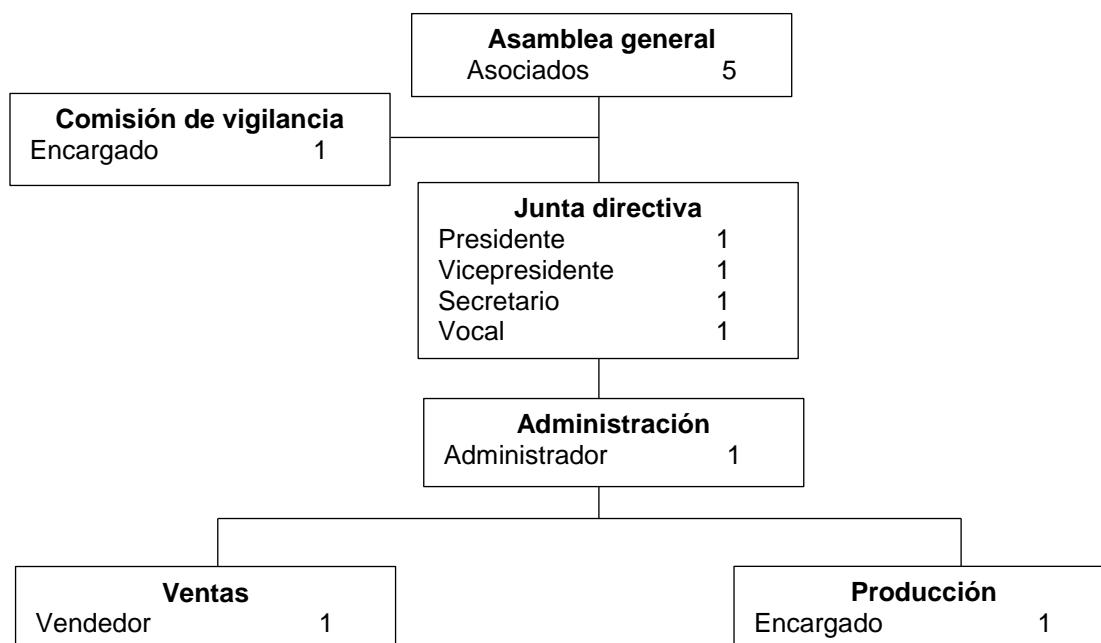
**Asamblea general**
Asociados 5

**Comisión de vigilancia**
Encargado 1

**Junta directiva**
Presidente 1
Vicepresidente 1
Secretario 1
Vocal 1

**Administración**
Administrador 1

**Ventas**
Vendedor 1

**Producción**
Encargado 1